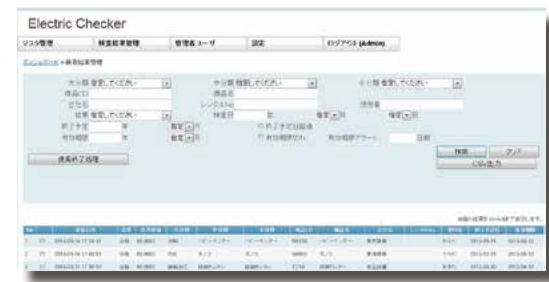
Electric Checker

マスタ管理 | 検査結果管理 | 管理者ユーザ | 設定 | ログアウト (Admin)

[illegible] > 検査結果管理

大分類 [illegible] | 中分類 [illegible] | 小分類 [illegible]

商品コード | 商品名

ロケ名 | シリアルNo. | 担当者

結果 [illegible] | 検査日 | 年 | 月

終了予定 | 年 | 月 | 終了予定日超過

有効期限 | 年 | 月 | 有効期限切れ | 有効期限アラート | 日前

検索終了処理

検索 | クリア

CSV出力

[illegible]

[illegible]